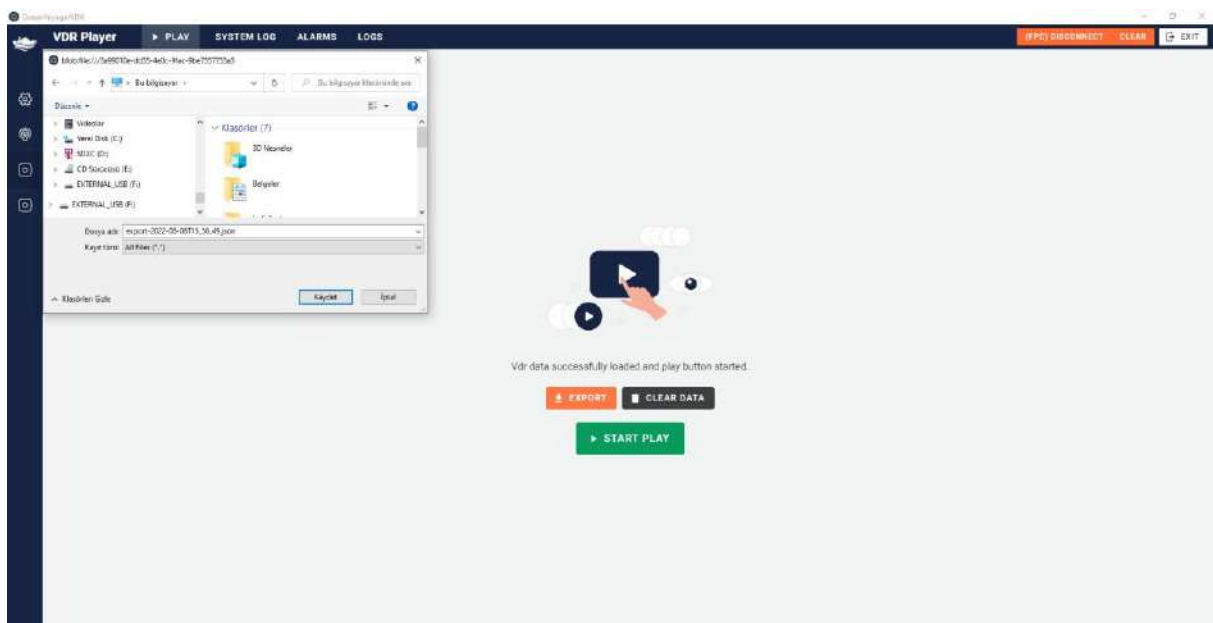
OceanVoyageVDR

VDR Player ▶ PLAY SYSTEM LOG ALARMS LOGS

(FPC) DISCONNECT CLEAR EXIT

blob:file:///3a99010e-dc05-4e0c-9fec-9be7557733a5

← → ↑ Bu bilgisayar › Bu bilgisayar klasöründe ara

Düzenle ▾

Videolar
Yerel Disk (C:)
MSKC (D:)
CD Sürücüsü (E:)
EXTERNAL_USB (F:)
EXTERNAL_USB (F:)

Klasörler (7)

3D Nesneler

Belgeler

Dosya adı: export-2022-05-08T15_50_45.json

Kayıt türü: All Files (*.*)

Klasörleri Gizle

Kaydet İptal

Vdr data successfully loaded and play button started.

EXPORT CLEAR DATA

▶ START PLAY